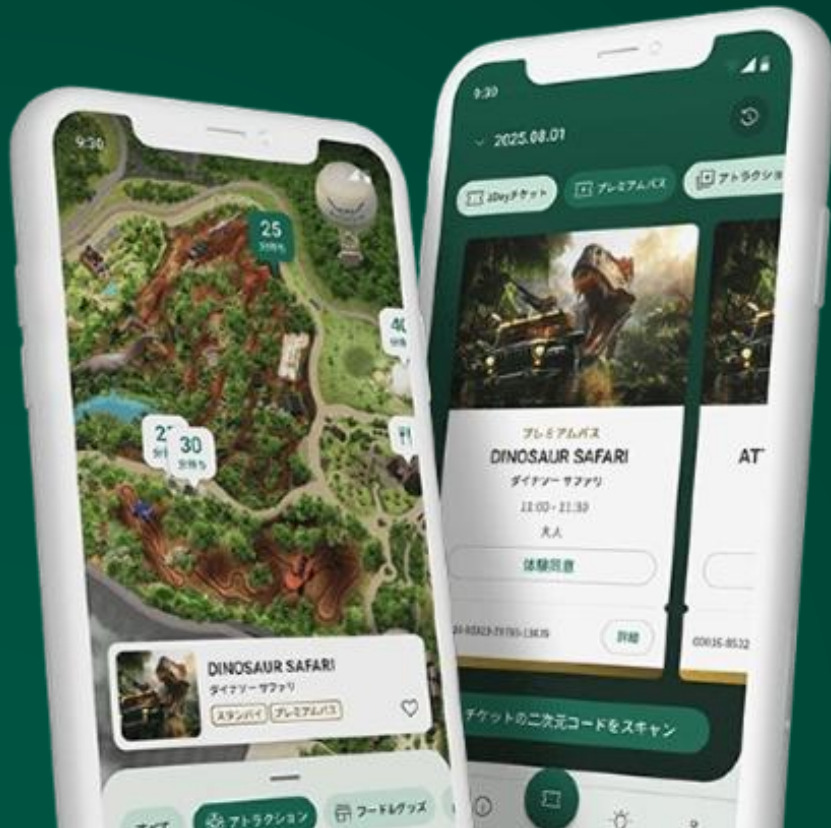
9:30

25
分待ち

40
分待

2
分待

30
分待ち

DINOSAUR SAFARI
ダイナソー サファリ
スタンバイ プレミアムパス

アトラクション
フード&グッズ

9:30

2025.08.01

1Dayチケット
プレミアムパス
アトラクショ

プレミアムパス
DINOSAUR SAFARI
ダイナソー サファリ
11:00 - 11:30
大人
体験前

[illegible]
詳細

AT

00016-8532

チケットの二次元コードをスキャン